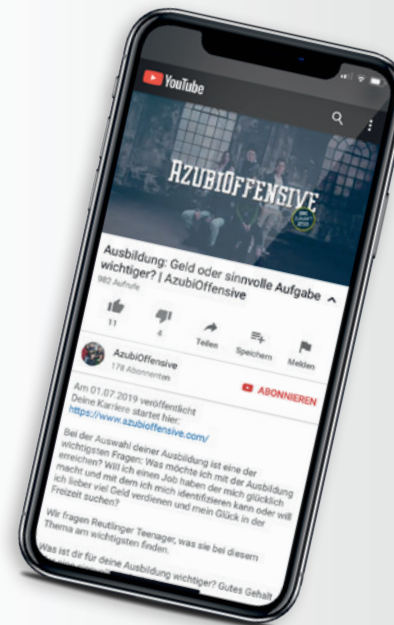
YouTube

AZUBIOFFENSIVE

Ausbildung: Geld oder sinnvolle Aufgabe wichtiger? | AzubiOffensive

982 Aufrufe

11
4
Teilen
Speichern
Melden

AzubiOffensive
178 Abonnenten

ABONNIEREN

Am 01.07.2019 veröffentlicht
Deine Karriere startet hier:
https://www.azubioffensive.com/

Bei der Auswahl deiner Ausbildung ist eine der wichtigsten Fragen: Was möchte ich mit der Ausbildung erreichen? Will ich einen Job haben der mich glücklich macht und mit dem ich mich identifizieren kann oder will ich lieber viel Geld verdienen und mein Glück in der Freizeit suchen?

Wir fragen Reutlinger Teenager, was sie bei diesem Thema am wichtigsten finden.

Was ist dir für deine Ausbildung wichtiger? Gutes Gehalt